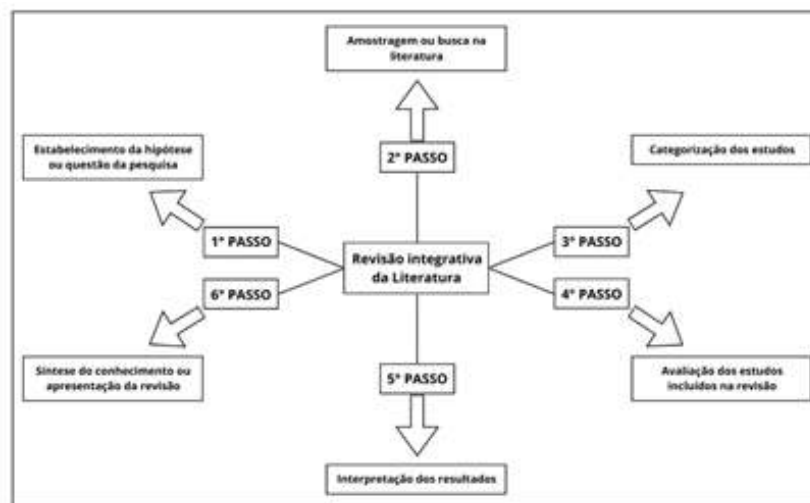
Amostragem ou busca na literatura

2° PASSO

Estabelecimento da hipótese ou questão da pesquisa

Categorização dos estudos

1° PASSO

Revisão integrativa da Literatura

3° PASSO

6° PASSO

4° PASSO

Síntese do conhecimento ou apresentação da revisão

5° PASSO

Avaliação dos estudos incluídos na revisão

Interpretação dos resultados